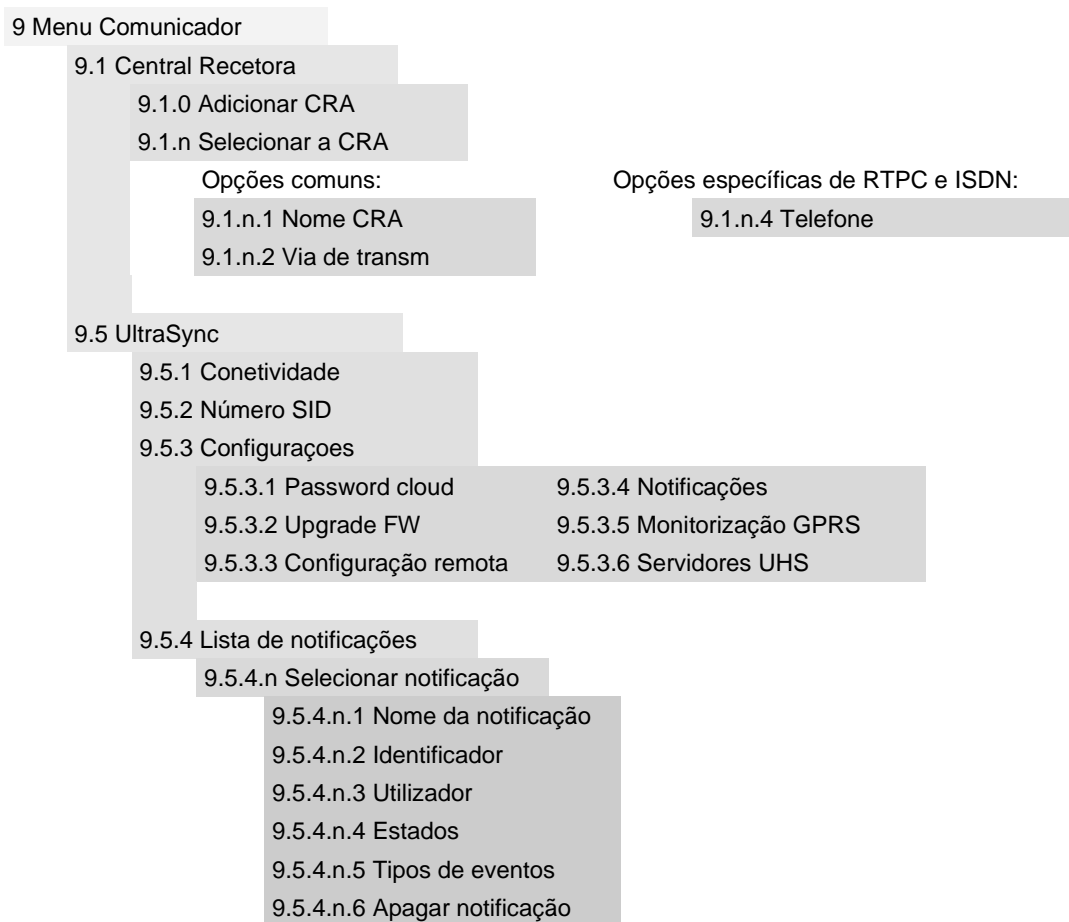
9 Menu Comunicador

9.1 Central Recetora

9.1.0 Adicionar CRA

9.1.n Selecionar a CRA

Opções comuns:

9.1.n.1 Nome CRA

9.1.n.2 Via de transm

Opções específicas de RTPC e ISDN:

9.1.n.4 Telefone

9.5 UltraSync

9.5.1 Conetividade

9.5.2 Número SID

9.5.3 Configuraçoes

9.5.3.1 Password cloud

9.5.3.2 Upgrade FW

9.5.3.3 Configuração remota

9.5.3.4 Notificações

9.5.3.5 Monitorização GPRS

9.5.3.6 Servidores UHS

9.5.4 Lista de notificações

9.5.4.n Selecionar notificação

9.5.4.n.1 Nome da notificação

9.5.4.n.2 Identificador

9.5.4.n.3 Utilizador

9.5.4.n.4 Estados

9.5.4.n.5 Tipos de eventos

9.5.4.n.6 Apagar notificação